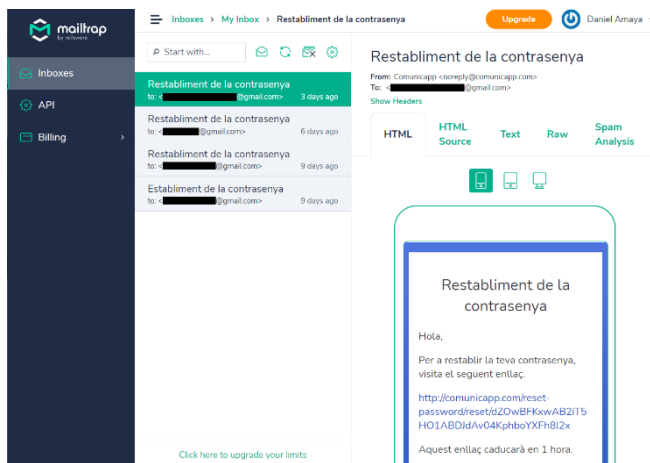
mailtrap
by railsware

Inboxes

API

Billing

Inboxes › My Inbox › Restabliment de la contrasenya

Upgrade

Daniel Amaya

Start with...

Restabliment de la contrasenya
to: <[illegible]@gmail.com> 3 days ago

Restabliment de la contrasenya
to: <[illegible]@gmail.com> 6 days ago

Restabliment de la contrasenya
to: <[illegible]@gmail.com> 9 days ago

Establiment de la contrasenya
to: <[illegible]@gmail.com> 9 days ago

Click here to upgrade your limits

Restabliment de la contrasenya

From: Comunicapp <noreply@comunicapp.com>
To: <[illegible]@gmail.com>
Show Headers

HTML | HTML Source | Text | Raw | Spam Analysis

Restabliment de la contrasenya

Hola,

Per a restablir la teva contrasenya, visita el seguent enllaç.

http://comunicapp.com/reset-password/reset/dZOwBFKxwAB2iT5HO1ABDJdAv04KphboYXFh8I2x

Aquest enllaç caducarà en 1 hora.